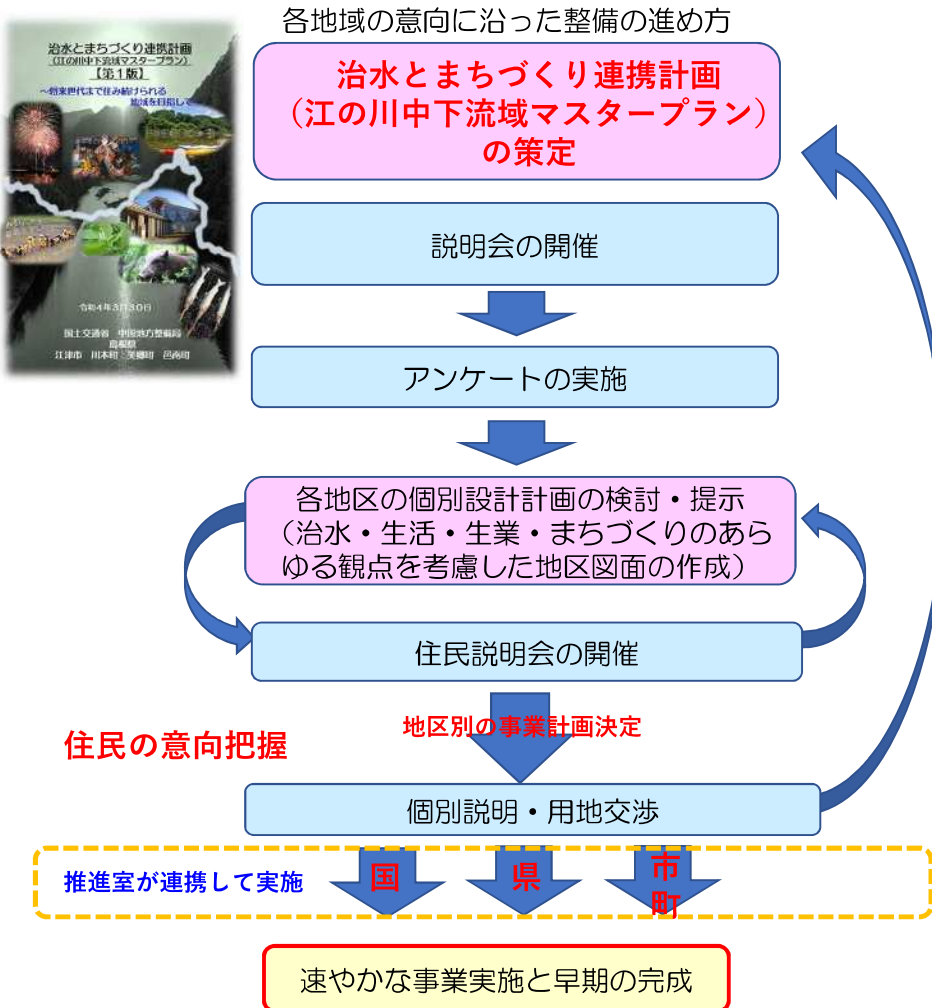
治水とまちづくり連携計画
(江の川中下流域マスタープラン)
【第1版】
~将来世代まで住み続けられる地域を目指して~

令和4年3月30日

国土交通省 中国地方整備局
島根県
江津市 川本町 美郷町 邑南町

各地域の意向に沿った整備の進め方

治水とまちづくり連携計画
(江の川中下流域マスタープラン)
の策定

説明会の開催

アンケートの実施

各地区の個別設計計画の検討・提示
(治水・生活・生業・まちづくりのあらゆる観点を考慮した地区図面の作成)

住民説明会の開催

地区別の事業計画決定

住民の意向把握

個別説明・用地交渉

推進室が連携して実施

国

県

市町

速やかな事業実施と早期の完成